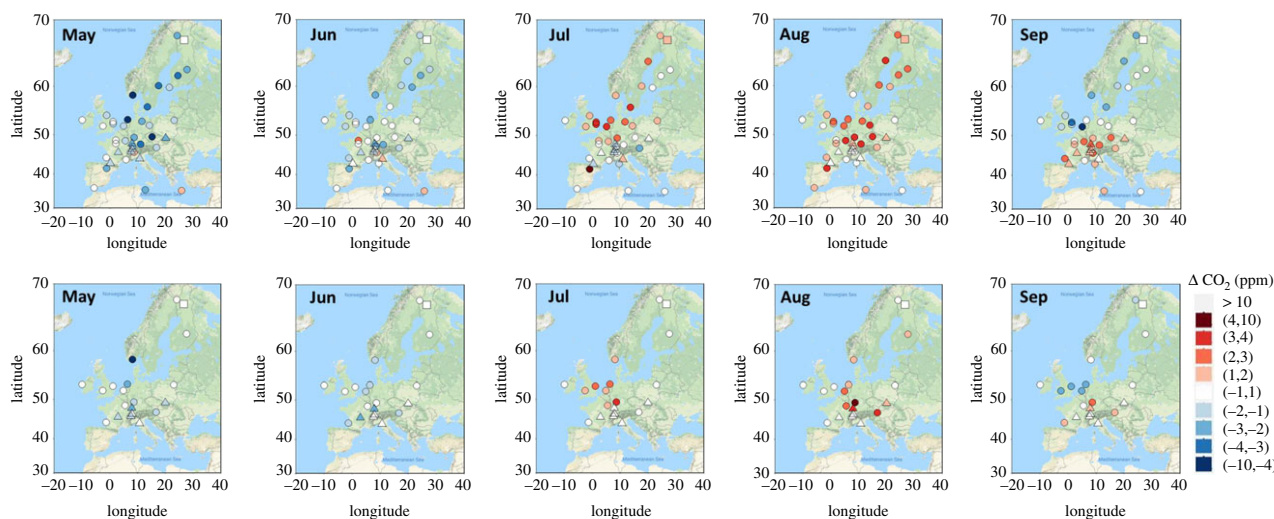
May
70
60
50
40
30
latitude
−20 −10 0 10 20 30 40
longitude

Jun
70
60
50
40
30
latitude
−20 −10 0 10 20 30 40
longitude

Jul
70
60
50
40
30
latitude
−20 −10 0 10 20 30 40
longitude

Aug
70
60
50
40
30
latitude
−20 −10 0 10 20 30 40
longitude

Sep
70
60
50
40
30
latitude
−20 −10 0 10 20 30 40
longitude

May
70
60
50
40
30
latitude
−20 −10 0 10 20 30 40
longitude

Jun
70
60
50
40
30
latitude
−20 −10 0 10 20 30 40
longitude

Jul
70
60
50
40
30
latitude
−20 −10 0 10 20 30 40
longitude

Aug
70
60
50
40
30
latitude
−20 −10 0 10 20 30 40
longitude

Sep
70
60
50
40
30
latitude
−20 −10 0 10 20 30 40
longitude

$\Delta$ $CO_2$ (ppm)
> 10
(4,10)
(3,4)
(2,3)
(1,2)
(−1,1)
(−2,−1)
(−3,−2)
(−4,−3)
(−10,−4)